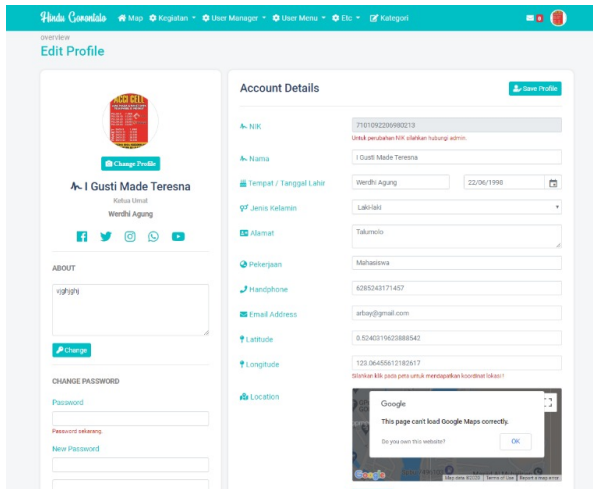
Hindu Gorontalo  Map  Kegiatan ▾  User Manager ▾  User Menu ▾  Etc ▾  Kategori

overview
Edit Profile

Change Profile

I Gusti Made Teresna
Ketua Umat
Werdhi Agung

ABOUT

vjghjghj

Change

CHANGE PASSWORD

Password

Password sekarang.

New Password

Account Details

Save Profile

NIK | 7101092206980213
Untuk perubahan NIK silahkan hubungi admin.

Nama | I Gusti Made Teresna

Tempat / Tanggal Lahir | Werdhi Agung | 22/06/1998

Jenis Kelamin | Laki-laki

Alamat | Tulumolo

Pekerjaan | Mahasiswa

Handphone | 6285243171457

Email Address | arbay@gmail.com

Latitude | 0.5240319628888542

Longitude | 123.06455612182617
Silahkan klik pada peta untuk mendapatkan koordinat lokasi!

Location

Google

This page can't load Google Maps correctly.

Do you own this website?  OK

Google  Map data ©2020  Terms of Use  Report a map error